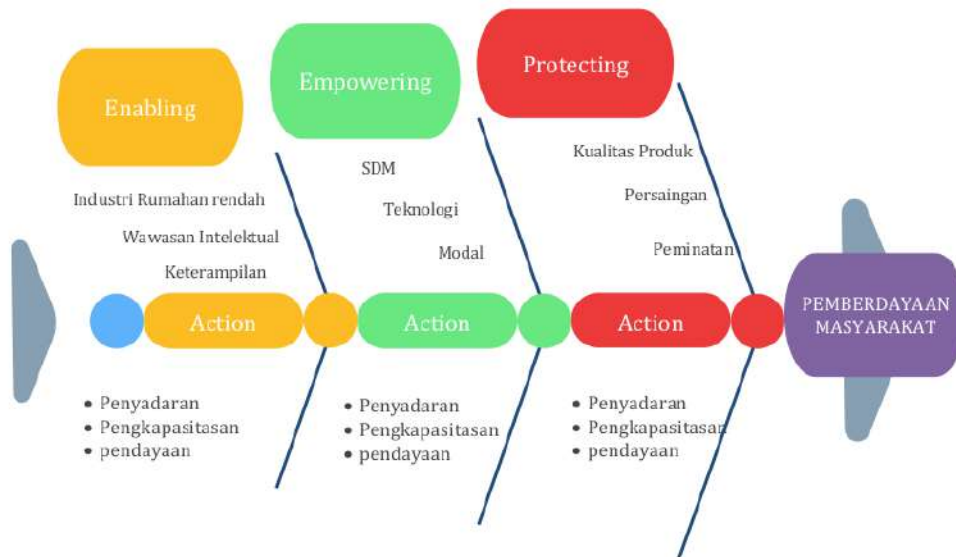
Enabling

Empowering

Protecting

Industri Rumahan rendah

Wawasan Intelektual

Keterampilan

SDM

Teknologi

Modal

Kualitas Produk

Persaingan

Peminatan

Action

Action

Action

PEMBERDAYAAN MASYARAKAT

• Penyadaran
• Pengkapasitasan
• pendayaan

• Penyadaran
• Pengkapasitasan
• pendayaan

• Penyadaran
• Pengkapasitasan
• pendayaan